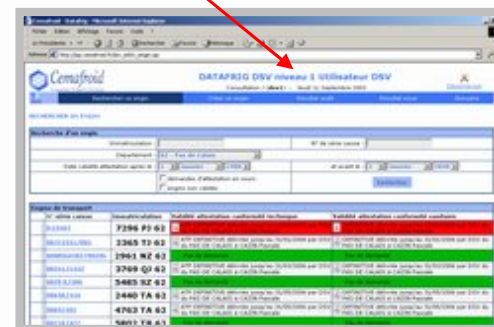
Cemafroid - Datafrig - Microsoft Internet Explorer

Fichier Edition Affichage Favoris Outils ?

Précédente Rechercher Favoris Média

Cemafroid

DATAFRIG DSV niveau 1 Utilisateur DSV

Consultation ( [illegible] ) - Jeudi 11 Septembre 2003

Déconnexion

Rechercher un engin | Créer un engin | Résultat audit | Résultat essai | Domaine

RECHERCHER UN ENGIN

Recherche d'un engin

Immatriculation

N° de série caisse

Département 62 - Pas de Calais

Date validité attestation après le

et avant le

demandes d'attestation en cours

engins non validés

Rechercher

Engins de transport

| N° série caisse | Immatriculation | Validité attestation conformité technique | Validité attestation conformité sanitaire |
|---|---|---|---|
| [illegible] | 7296 FJ 62 | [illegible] | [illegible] |
| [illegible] | 2365 TJ 62 | ATP DEFINITIVE délivrée jusqu'au 31/03/2006 par DDSV du PAS DE CALAIS à CAZIN Pascale | ATP DEFINITIVE délivrée jusqu'au 31/03/2006 par DDSV du PAS DE CALAIS à CAZIN Pascale |
| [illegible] | 2961 NZ 62 | Pas de demande | Pas de demande |
| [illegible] | 3769 QJ 62 | ATP DEFINITIVE délivrée jusqu'au 31/03/2006 par DDSV du PAS DE CALAIS à CAZIN Pascale | ATP DEFINITIVE délivrée jusqu'au 31/03/2006 par DDSV du PAS DE CALAIS à CAZIN Pascale |
| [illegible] | 5465 SZ 62 | Pas de demande | Pas de demande |
| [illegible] | 2440 TA 62 | ATP DEFINITIVE délivrée jusqu'au 31/03/2006 par DDSV du PAS DE CALAIS à CAZIN Pascale | ATP DEFINITIVE délivrée jusqu'au 31/03/2006 par DDSV du PAS DE CALAIS à CAZIN Pascale |
| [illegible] | 4763 TA 62 | ATP DEFINITIVE délivrée jusqu'au 31/03/2006 par DDSV du PAS DE CALAIS à CAZIN Pascale | ATP DEFINITIVE délivrée jusqu'au 31/03/2006 par DDSV du PAS DE CALAIS à CAZIN Pascale |
| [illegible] | 5857 TA 62 | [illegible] | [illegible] |